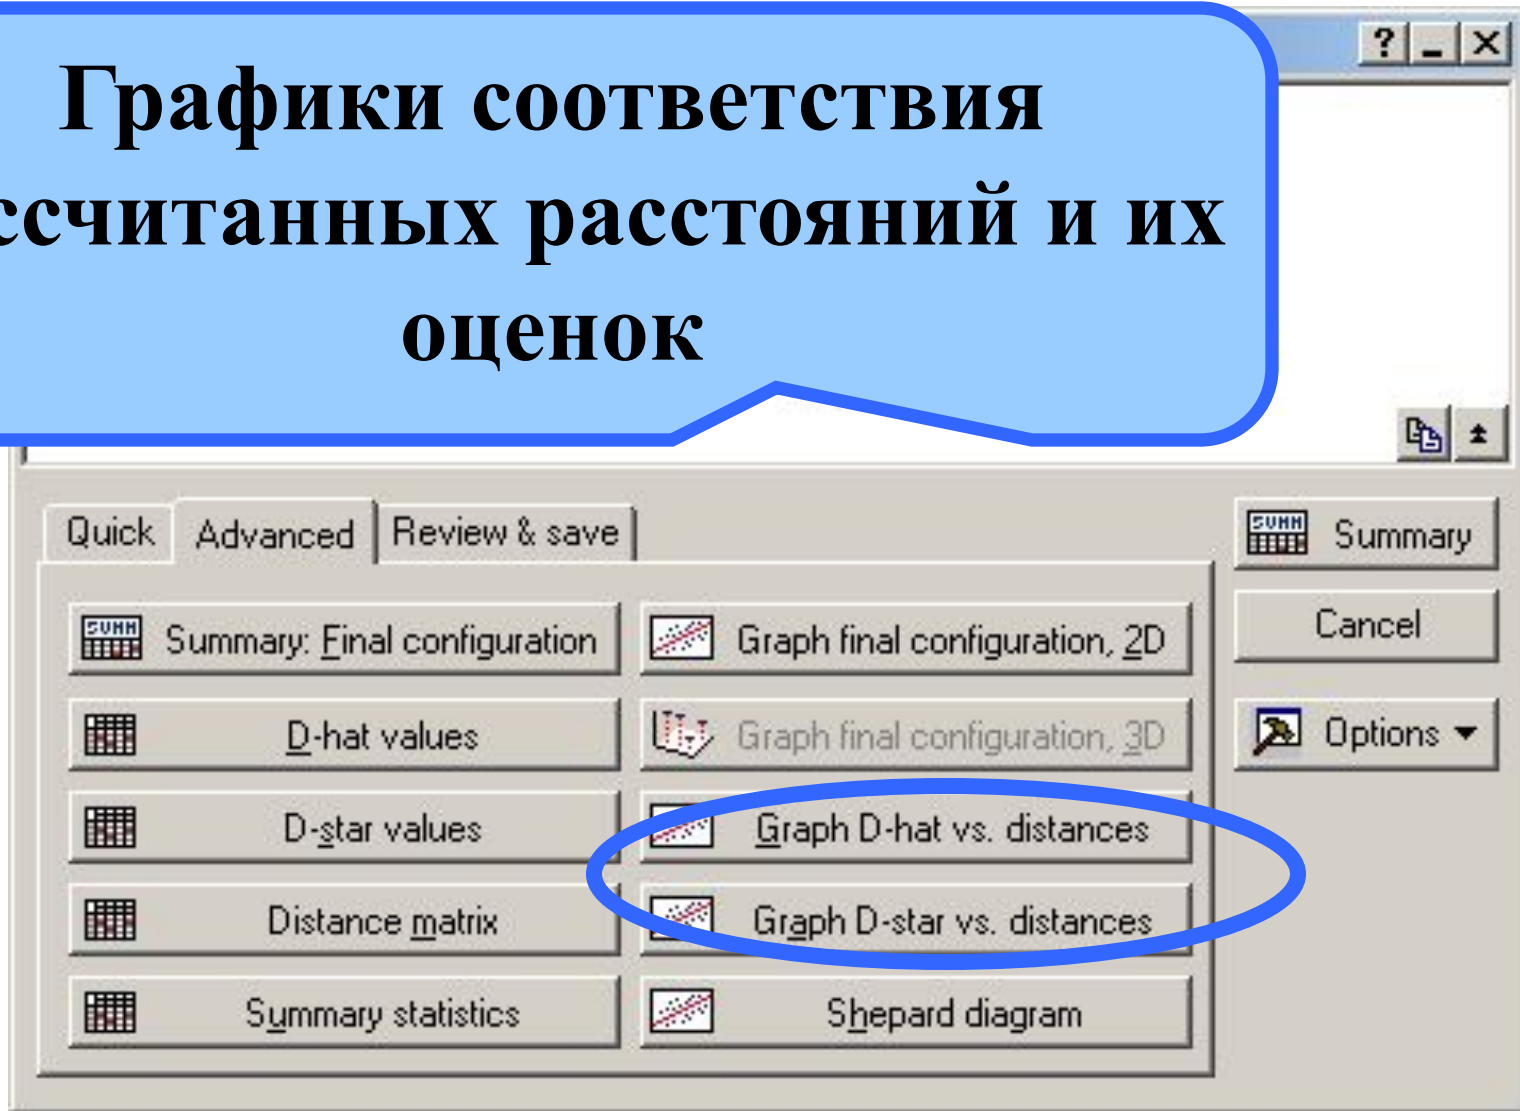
Графики соответствия
ссчитанных расстояний и их
оценок

Quick | Advanced | Review & save

SUMM Summary: Final configuration
D-hat values
D-star values
Distance matrix
Summary statistics

Graph final configuration, 2D
Graph final configuration, 3D
Graph D-hat vs. distances
Graph D-star vs. distances
Shepard diagram

SUMM Summary
Cancel
Options